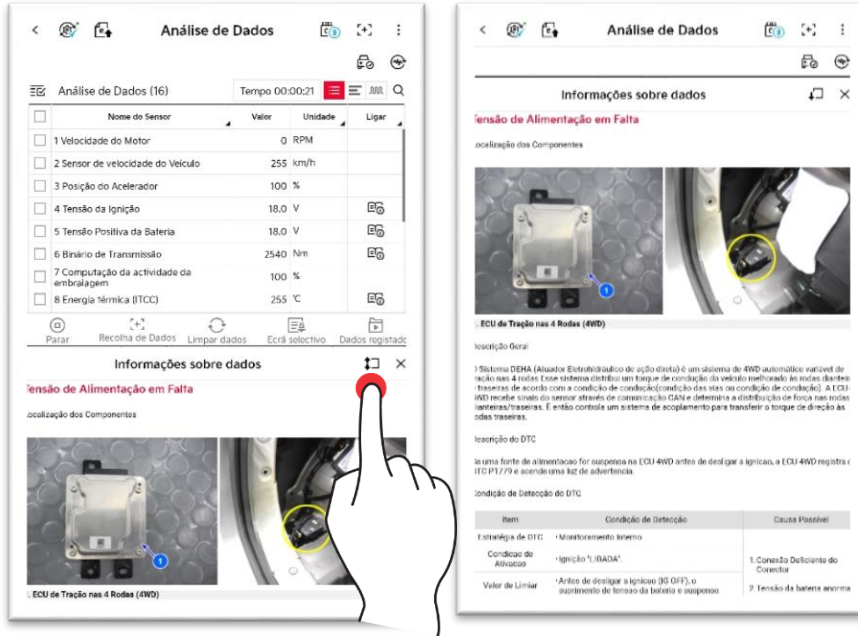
Análise de Dados

Análise de Dados (16)

Tempo 00:00:21

| | Nome do Sensor | Valor | Unidade | Ligar |
|---|---|---|---|---|
| | 1 Velocidade do Motor | 0 | RPM | |
| | 2 Sensor de velocidade do Veículo | 255 | km/h | |
| | 3 Posição do Acelerador | 100 | % | |
| | 4 Tensão da Ignição | 18.0 | V | |
| | 5 Tensão Positiva da Bateria | 18.0 | V | |
| | 6 Binário de Transmissão | 2540 | Nm | |
| | 7 Computação da actividade da embraiagem | 100 | % | |
| | 8 Energia térmica (ITCC) | 255 | °C | |

Parar | Recolha de Dados | Limpar dados | Ecrã selectivo | Dados registado

Informações sobre dados

Tensão de Alimentação em Falta

Localização dos Componentes

1

ECU de Tração nas 4 Rodas (4WD)

Análise de Dados

Informações sobre dados

Tensão de Alimentação em Falta

Localização dos Componentes

1

ECU de Tração nas 4 Rodas (4WD)

Descrição Geral

O Sistema DEHA (Atuador Eletrohidráulico de ação direta) é um sistema de 4WD automático variável de tração nas 4 rodas. Esse sistema distribui um torque de condução do veículo melhorado às rodas dianteiras/traseiras de acordo com a condição de condução(condição das vias ou condição de condução). A ECU 4WD recebe sinais do sensor através de comunicação CAN e determina a distribuição de força nas rodas dianteiras/traseiras. E então controla um sistema de acoplamento para transferir o torque de direção às rodas traseiras.

Descrição do DTC

Se uma fonte de alimentação for suspensa na ECU 4WD antes de desligar a ignição, a ECU 4WD registra o DTC P1779 e acende uma luz de advertência.

Condição de Detecção do DTC

| Item | Condição de Detecção | Causa Possível |
|---|---|---|
| Estratégia de DTC | · Monitoramento Interno | 1. Conexão Deficiente do Conector |
| Condição de Ativação | · Ignição "LIGADA". | |
| Valor de Limiar | · Antes de desligar a ignição (IG OFF), o suprimento de tensão da bateria é suspenso | 2. Tensão da bateria anorma |